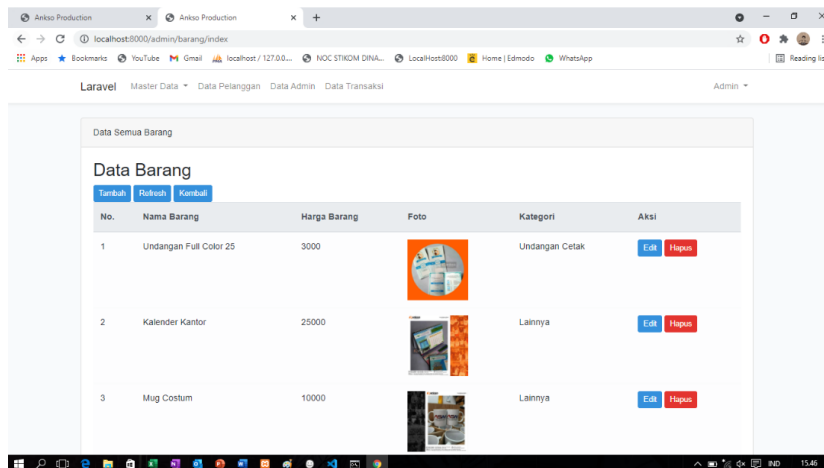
Ankso Production × Ankso Production × +

localhost:8000/admin/barang/index

Apps Bookmarks YouTube Gmail localhost / 127.0.0.... NOC STIKOM DINA... LocalHost:8000 Home | Edmodo WhatsApp Reading list

Laravel Master Data Data Pelanggan Data Admin Data Transaksi Admin

Data Semua Barang

Data Barang

Tambah Refresh Kembali

| No. | Nama Barang | Harga Barang | Foto | Kategori | Aksi |
|---|---|---|---|---|---|
| 1 | Undangan Full Color 25 | 3000 | | Undangan Cetak | Edit Hapus |
| 2 | Kalender Kantor | 25000 | | Lainnya | Edit Hapus |
| 3 | Mug Costum | 10000 | | Lainnya | Edit Hapus |

IND 15.46